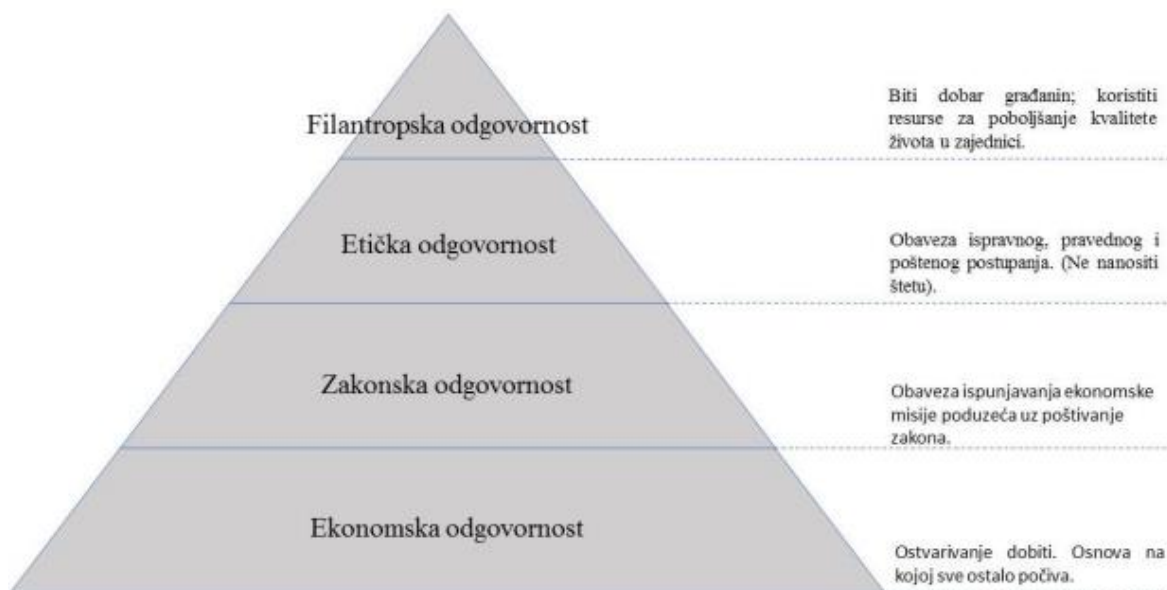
Filantropska odgovornost

Biti dobar građanin; koristiti resurse za poboljšanje kvalitete života u zajednici.

Etička odgovornost

Obaveza ispravnog, pravednog i poštenog postupanja. (Ne nanositi štetu).

Zakonska odgovornost

Obaveza ispunjavanja ekonomske misije poduzeća uz poštivanje zakona.

Ekonomska odgovornost

Ostvarivanje dobiti. Osnova na kojoj sve ostalo počiva.